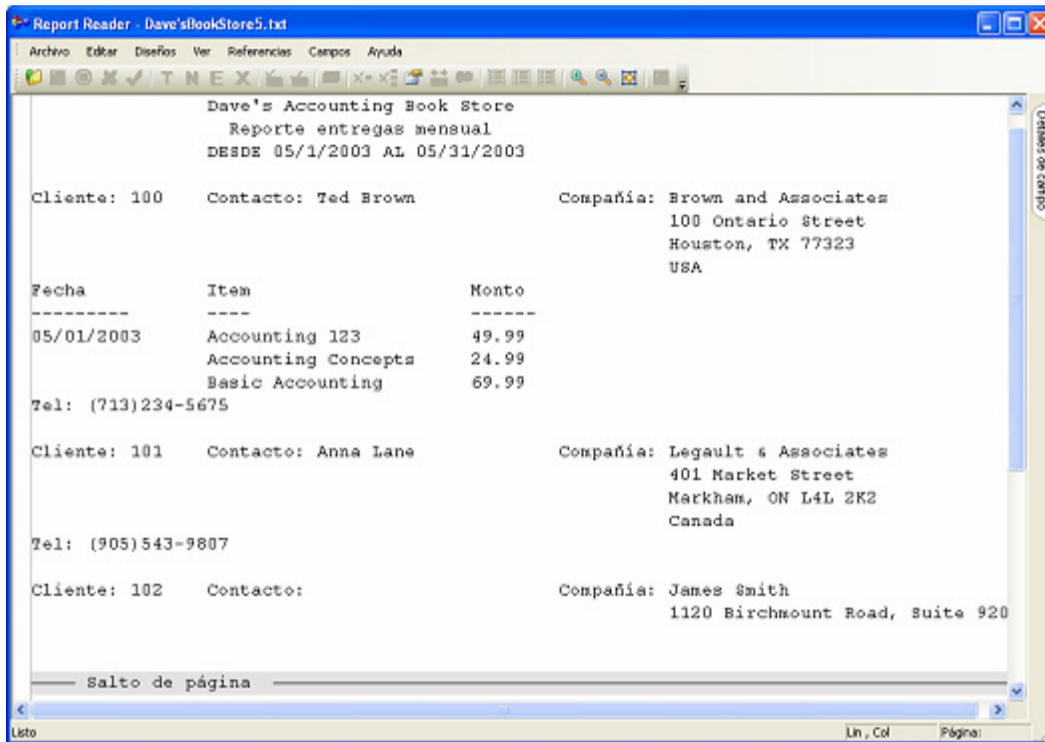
Report Reader - Dave'sBookStore5.txt

Archivo Editar Diseños Ver Referencias Campos Ayuda

Dave's Accounting Book Store
Reporte entregas mensual
DESDE 05/1/2003 AL 05/31/2003

Cliente: 100 Contacto: Ted Brown Compañía: Brown and Associates
100 Ontario Street
Houston, TX 77323
USA

| Fecha | Item | Monto |
|---|---|---|
| --------- | ---- | ------ |
| 05/01/2003 | Accounting 123 | 49.99 |
| | Accounting Concepts | 24.99 |
| | Basic Accounting | 69.99 |

Tel: (713)234-5675

Cliente: 101 Contacto: Anna Lane Compañía: Legault & Associates
401 Market Street
Markham, ON L4L 2K2
Canada

Tel: (905)543-9807

Cliente: 102 Contacto: Compañía: James Smith
1120 Birchmount Road, Suite 920

Salto de página

Detalles de campo

Listo Lin , Col Página: